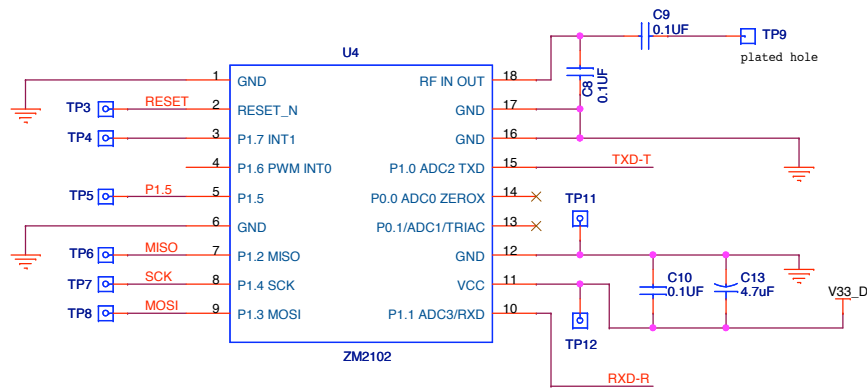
C9
0.1UF
TP9
plated hole
U4
1 GND
2 RESET_N
3 P1.7 INT1
4 P1.6 PWM INT0
5 P1.5
6 GND
7 P1.2 MISO
8 P1.4 SCK
9 P1.3 MOSI
RF IN OUT 18
GND 17
GND 16
P1.0 ADC2 TXD 15
P0.0 ADC0 ZEROX 14
P0.1/ADC1/TRIAC 13
GND 12
VCC 11
P1.1 ADC3/RXD 10
C8
0.1UF
TP3
RESET
TP4
TP5
P1.5
TP6
MISO
TP7
SCK
TP8
MOSI
TXD-T
TP11
C10
0.1UF
C13
4.7uF
V33_D
TP12
ZM2102
RXD-R